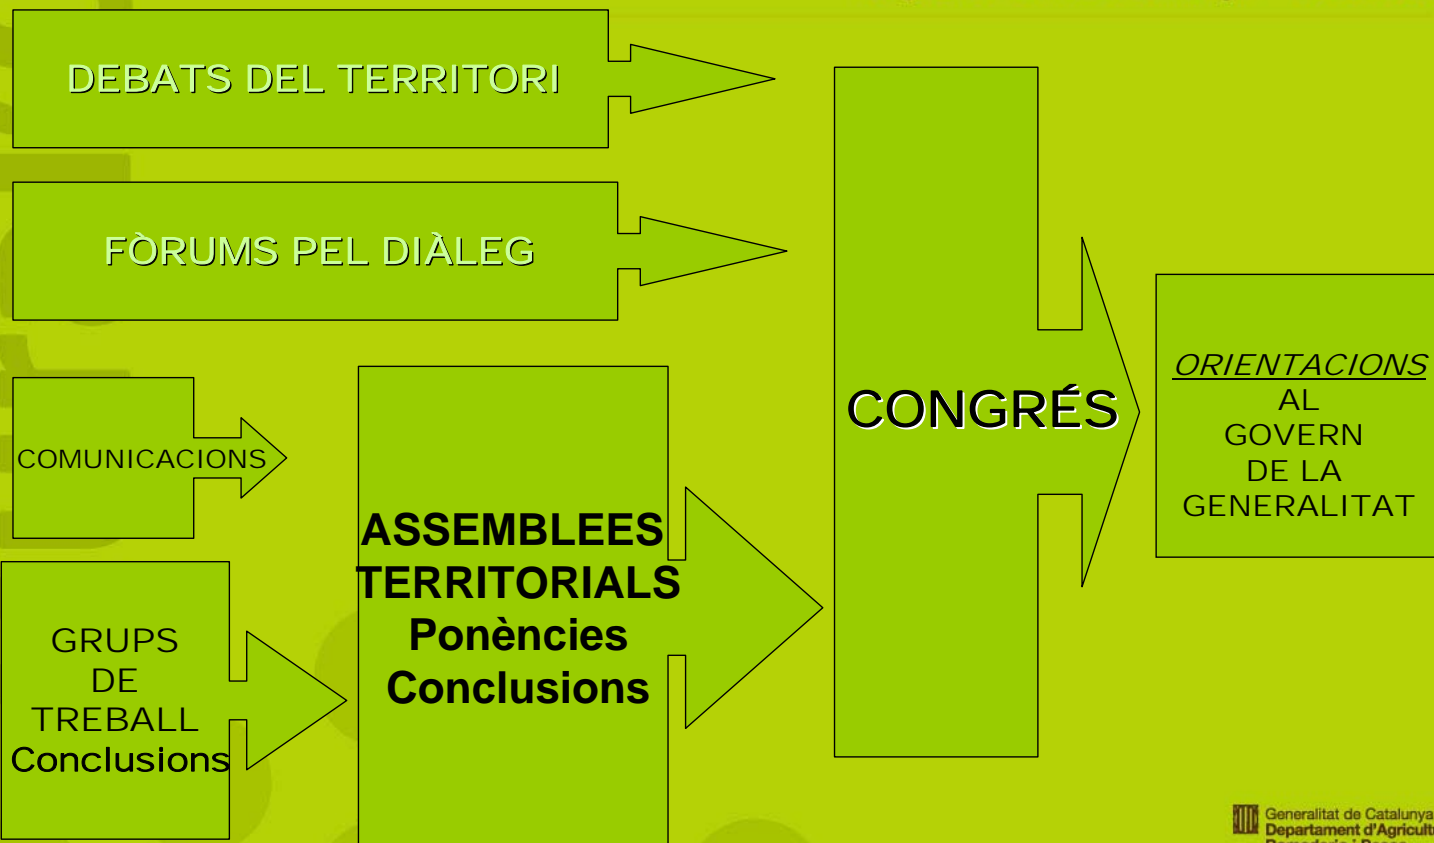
DEBATS DEL TERRITORI

FÒRUMS PEL DIÀLEG

COMUNICACIONS

GRUPS DE TREBALL Conclusions

ASSEMBLEES TERRITORIALS Ponències Conclusions

CONGRÉS

ORIENTACIONS AL GOVERN DE LA GENERALITAT

Generalitat de Catalunya Departament d'Agricult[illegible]